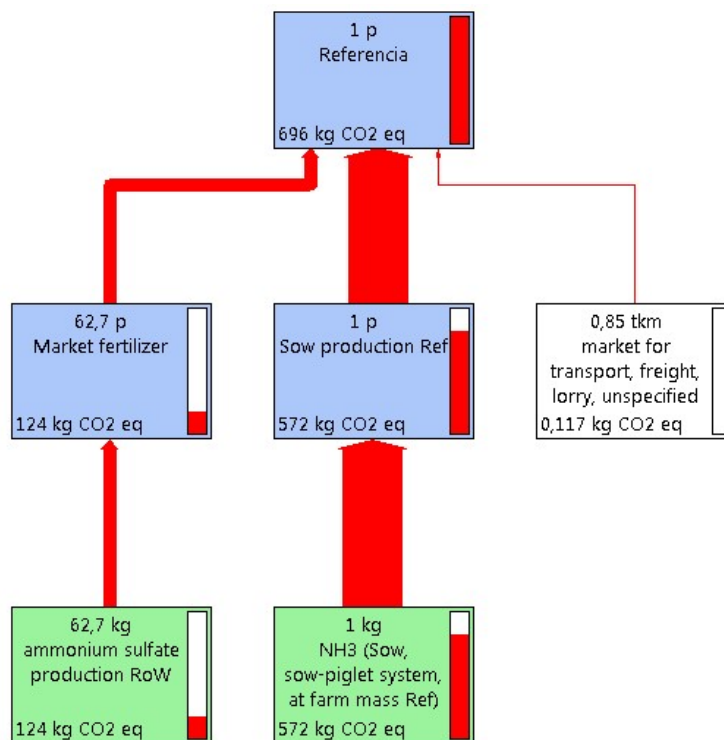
1 p
Referencia
696 kg CO2 eq

62,7 p
Market fertilizer
124 kg CO2 eq

1 p
Sow production Ref
572 kg CO2 eq

0,85 tkm
market for transport, freight, lorry, unspecified
0,117 kg CO2 eq

62,7 kg
ammonium sulfate production RoW
124 kg CO2 eq

1 kg
NH3 (Sow, sow-piglet system, at farm mass Ref)
572 kg CO2 eq